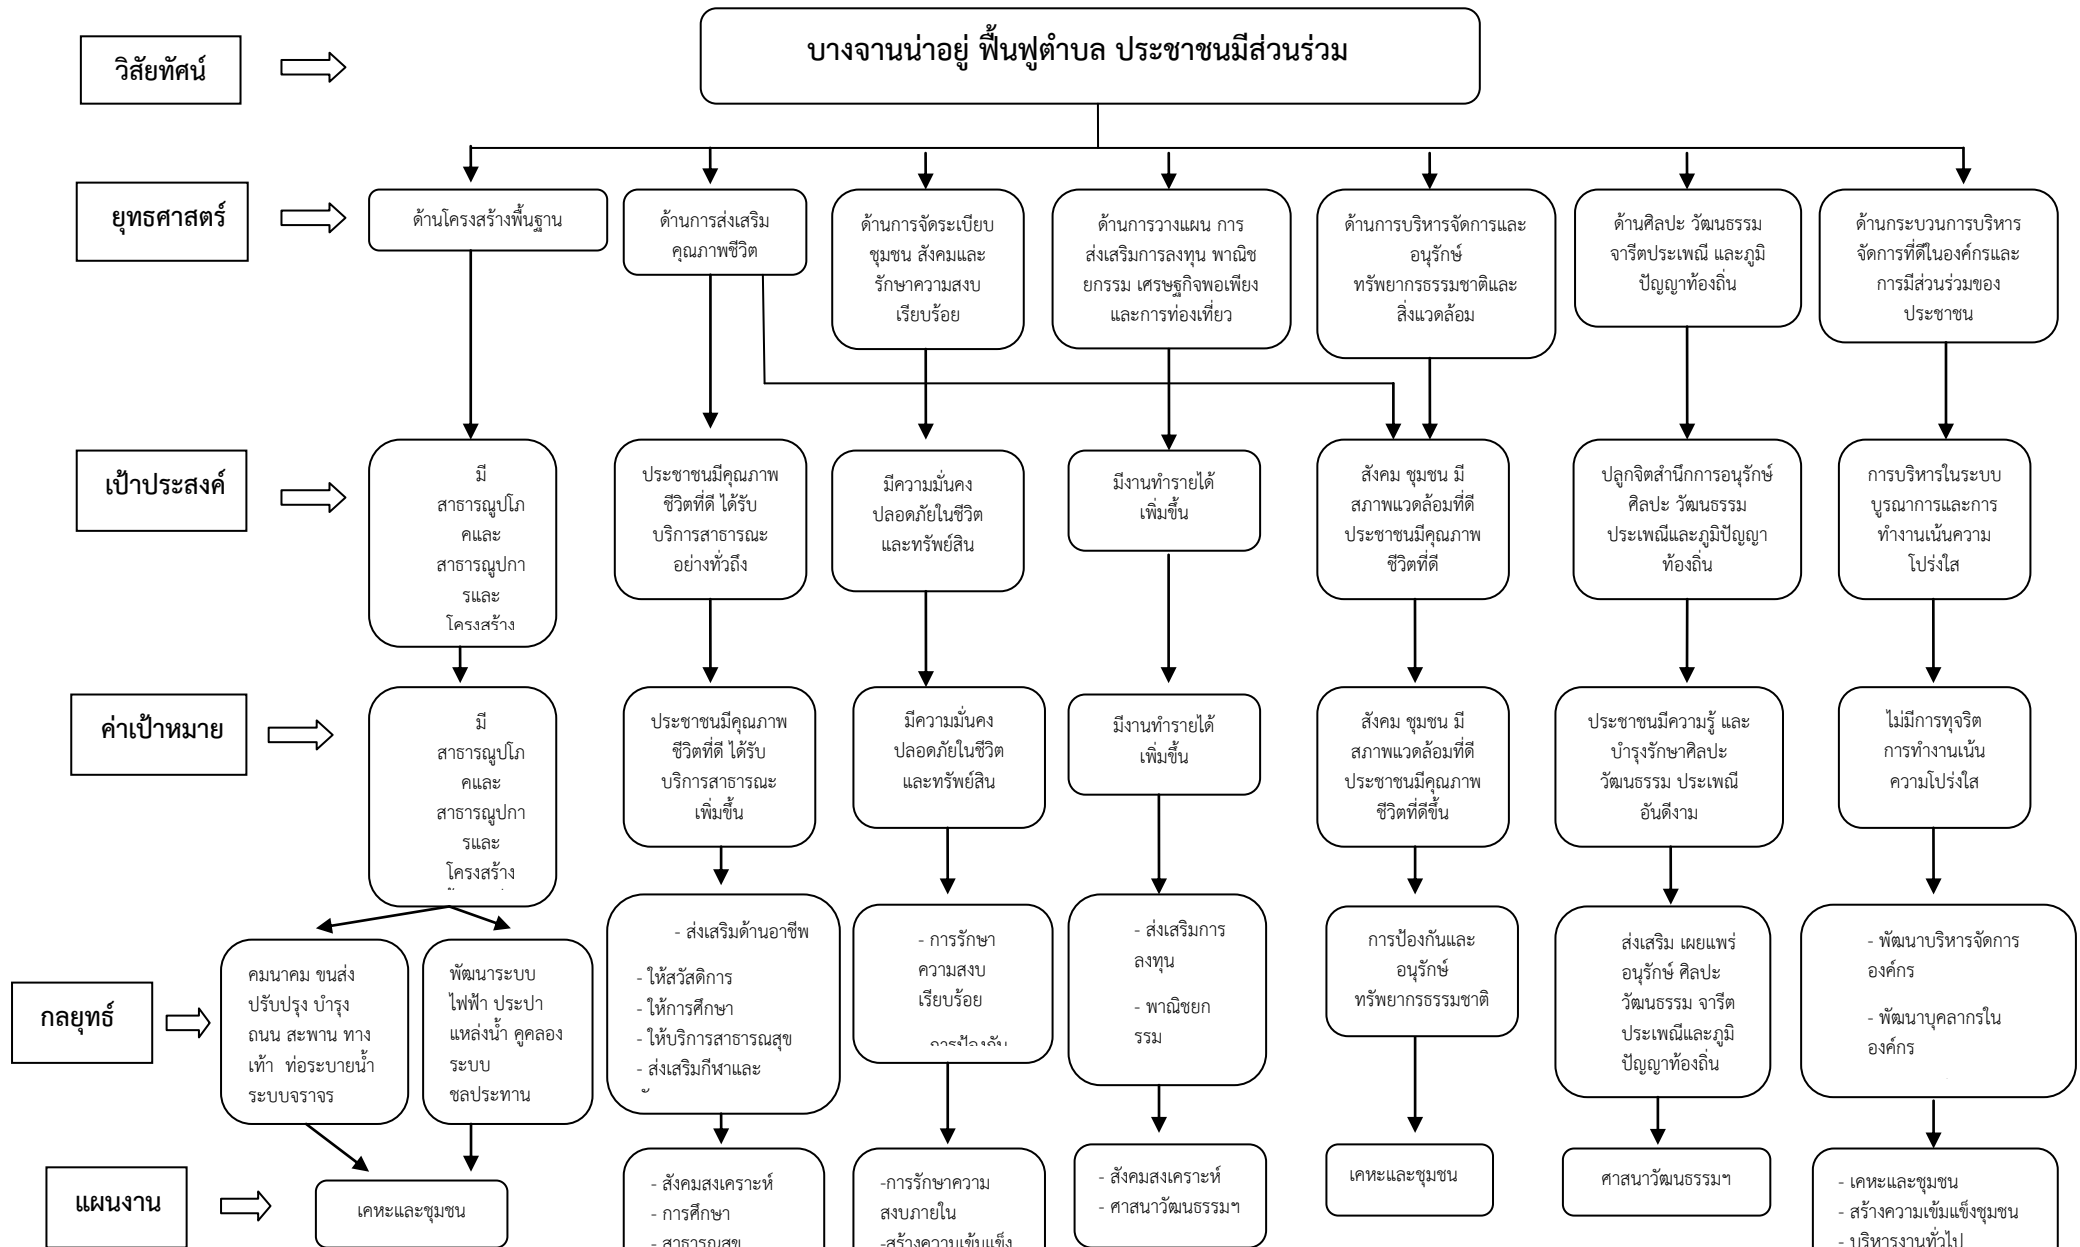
วิสัยทัศน์

บางจานน่าอยู่ ฟื้นฟูตำบล ประชาชนมีส่วนร่วม

ยุทธศาสตร์

ด้านโครงสร้างพื้นฐาน

ด้านการส่งเสริมคุณภาพชีวิต

ด้านการจัดระเบียบชุมชน สังคมและรักษาความสงบเรียบร้อย

ด้านการวางแผน การส่งเสริมการลงทุน พาณิชยกรรม เศรษฐกิจพอเพียงและการท่องเที่ยว

ด้านการบริหารจัดการและอนุรักษ์ทรัพยากรธรรมชาติและสิ่งแวดล้อม

ด้านศิลปะ วัฒนธรรม จารีตประเพณี และภูมิปัญญาท้องถิ่น

ด้านกระบวนการบริหารจัดการที่ดีในองค์กรและการมีส่วนร่วมของประชาชน

เป้าประสงค์

มีสาธารณูปโภคและสาธารณูปการและโครงสร้าง

ประชาชนมีคุณภาพชีวิตที่ดี ได้รับบริการสาธารณะอย่างทั่วถึง

มีความมั่นคงปลอดภัยในชีวิตและทรัพย์สิน

มีงานทำรายได้เพิ่มขึ้น

สังคม ชุมชน มีสภาพแวดล้อมที่ดี ประชาชนมีคุณภาพชีวิตที่ดี

ปลูกจิตสำนึกการอนุรักษ์ศิลปะ วัฒนธรรม ประเพณีและภูมิปัญญาท้องถิ่น

การบริหารในระบบบูรณาการและการทำงานเน้นความโปร่งใส

ค่าเป้าหมาย

มีสาธารณูปโภคและสาธารณูปการและโครงสร้าง

ประชาชนมีคุณภาพชีวิตที่ดี ได้รับบริการสาธารณะเพิ่มขึ้น

มีความมั่นคงปลอดภัยในชีวิตและทรัพย์สิน

มีงานทำรายได้เพิ่มขึ้น

สังคม ชุมชน มีสภาพแวดล้อมที่ดี ประชาชนมีคุณภาพชีวิตที่ดีขึ้น

ประชาชนมีความรู้ และบำรุงรักษาศิลปะ วัฒนธรรม ประเพณีอันดีงาม

ไม่มีการทุจริต การทำงานเน้นความโปร่งใส

กลยุทธ์

คมนาคม ขนส่ง ปรับปรุง บำรุง ถนน สะพาน ทางเท้า ท่อระบายน้ำ ระบบจราจร

พัฒนาระบบไฟฟ้า ประปา แหล่งน้ำ คูคลอง ระบบชลประทาน

- ส่งเสริมด้านอาชีพ
- ให้สวัสดิการ
- ให้การศึกษา
- ให้บริการสาธารณสุข
- ส่งเสริมกีฬาและ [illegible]

- การรักษาความสงบเรียบร้อย
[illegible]

- ส่งเสริมการลงทุน
- พาณิชยกรรม

การป้องกันและอนุรักษ์ทรัพยากรธรรมชาติ

ส่งเสริม เผยแพร่ อนุรักษ์ ศิลปะ วัฒนธรรม จารีตประเพณีและภูมิปัญญาท้องถิ่น

- พัฒนาบริหารจัดการองค์กร
- พัฒนาบุคลากรในองค์กร

แผนงาน

เคหะและชุมชน

- สังคมสงเคราะห์
- การศึกษา
- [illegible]

-การรักษาความสงบภายใน
-สร้างความเข้มแข็ง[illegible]

- สังคมสงเคราะห์
- ศาสนาวัฒนธรรมฯ

เคหะและชุมชน

ศาสนาวัฒนธรรมฯ

- เคหะและชุมชน
- สร้างความเข้มแข็งชุมชน
- บริหารงานทั่วไป